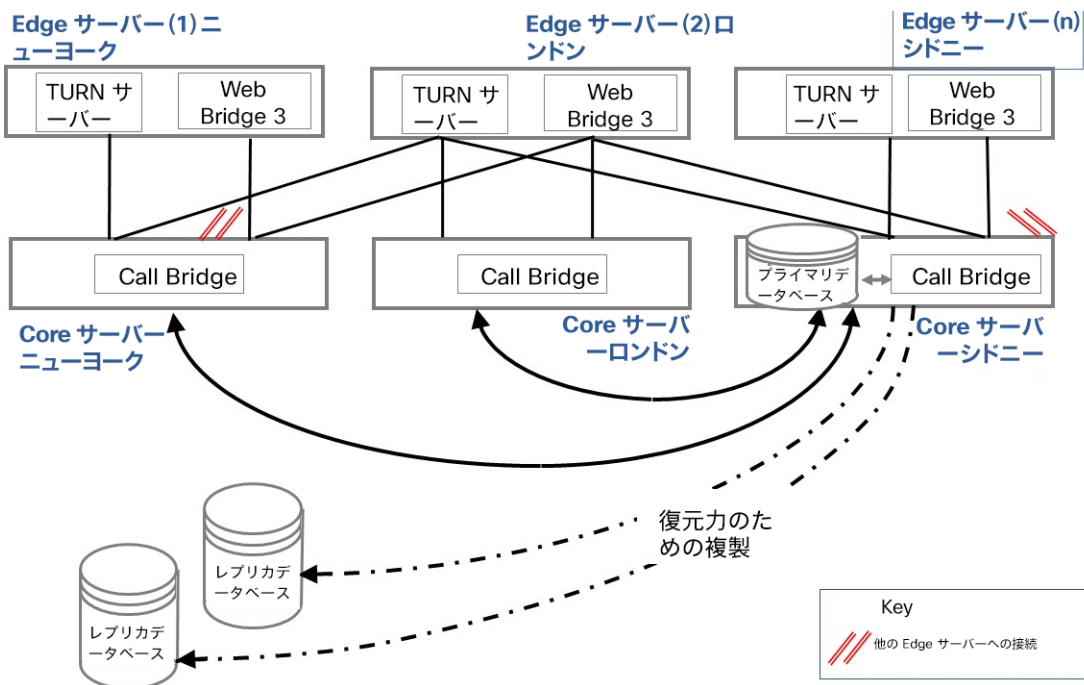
Edge サーバー(1)ニューヨーク

Edge サーバー(2)ロンドン

Edge サーバー(n)シドニー

TURN サーバー

Web Bridge 3

TURN サーバー

Web Bridge 3

TURN サーバー

Web Bridge 3

Call Bridge

Call Bridge

プライマリデータベース

Call Bridge

Core サーバーニューヨーク

Core サーバーロンドン

Core サーバーシドニー

復元力のための複製

レプリカデータベース

レプリカデータベース

Key

他の Edge サーバーへの接続